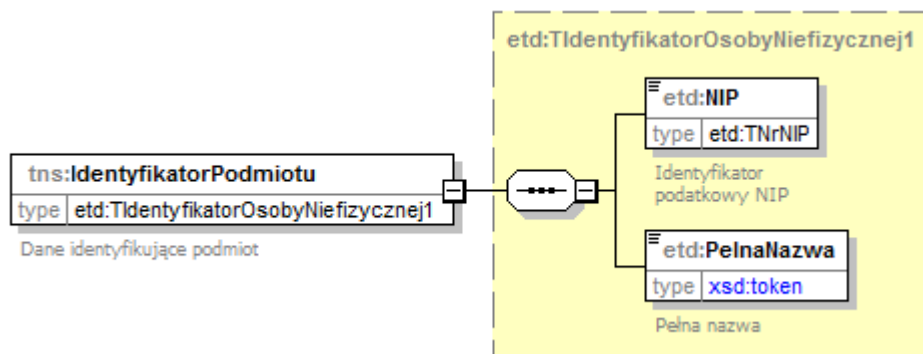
etd:TIdentyfikatorOsobyNiefizycznej1

tns:IdentyfikatorPodmiotu

type etd:TIdentyfikatorOsobyNiefizycznej1

Dane identyfikujące podmiot

etd:NIP

type etd:TNrNIP

Identyfikator podatkowy NIP

etd:PelnaNazwa

type xsd:token

Pełna nazwa